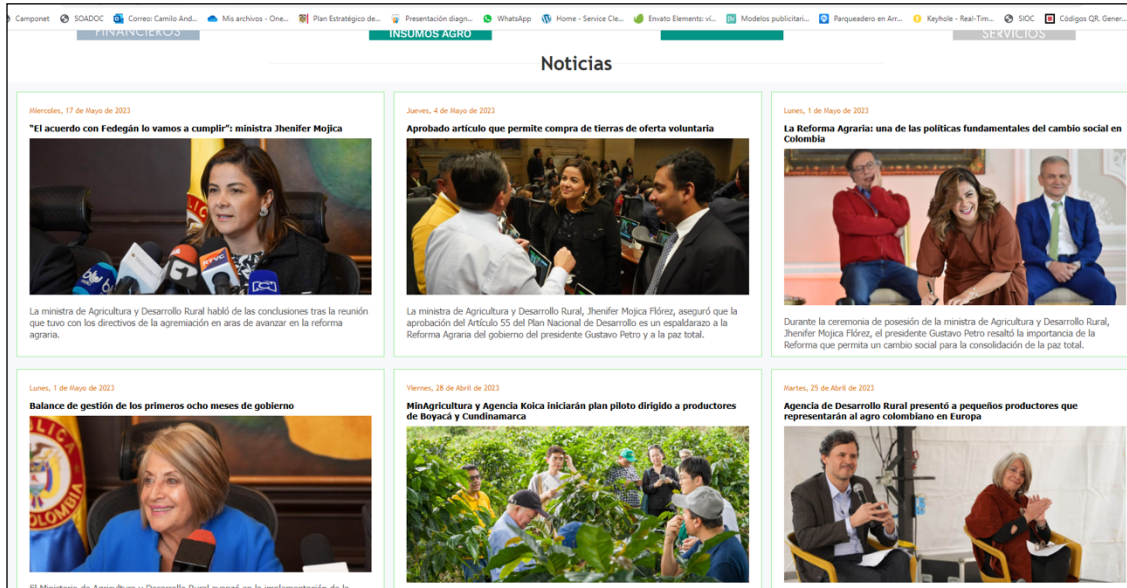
Camponet SOADOC Correo: Camilo And... Mis archivos - One... Plan Estratégico de... Presentación diagn... WhatsApp Home - Service Cle... Envato Elements: ví... Modelos publicitari... Parqueadero en Arr... Keyhole - Real-Tim... SIOC Códigos QR. Gener...

FINANCIEROS INSUMOS AGRO SERVICIOS

Noticias

Miercoles, 17 de Mayo de 2023

"El acuerdo con Fedegán lo vamos a cumplir": ministra Jhenifer Mojica

La ministra de Agricultura y Desarrollo Rural habló de las conclusiones tras la reunión que tuvo con los directivos de la agremiación en aras de avanzar en la reforma agraria.

Jueves, 4 de Mayo de 2023

Aprobado artículo que permite compra de tierras de oferta voluntaria

La ministra de Agricultura y Desarrollo Rural, Jhenifer Mojica Flórez, aseguró que la aprobación del Artículo 55 del Plan Nacional de Desarrollo es un espaldarazo a la Reforma Agraria del gobierno del presidente Gustavo Petro y a la paz total.

Lunes, 1 de Mayo de 2023

La Reforma Agraria: una de las políticas fundamentales del cambio social en Colombia

Durante la ceremonia de posesión de la ministra de Agricultura y Desarrollo Rural, Jhenifer Mojica Flórez, el presidente Gustavo Petro resaltó la importancia de la Reforma que permita un cambio social para la consolidación de la paz total.

Lunes, 1 de Mayo de 2023

Balance de gestión de los primeros ocho meses de gobierno

El Ministerio de Agricultura y Desarrollo Rural avanzó en la implementación de la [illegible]

Viernes, 28 de Abril de 2023

MinAgricultura y Agencia Koica iniciarán plan piloto dirigido a productores de Boyacá y Cundinamarca

Martes, 25 de Abril de 2023

Agencia de Desarrollo Rural presentó a pequeños productores que representarán al agro colombiano en Europa